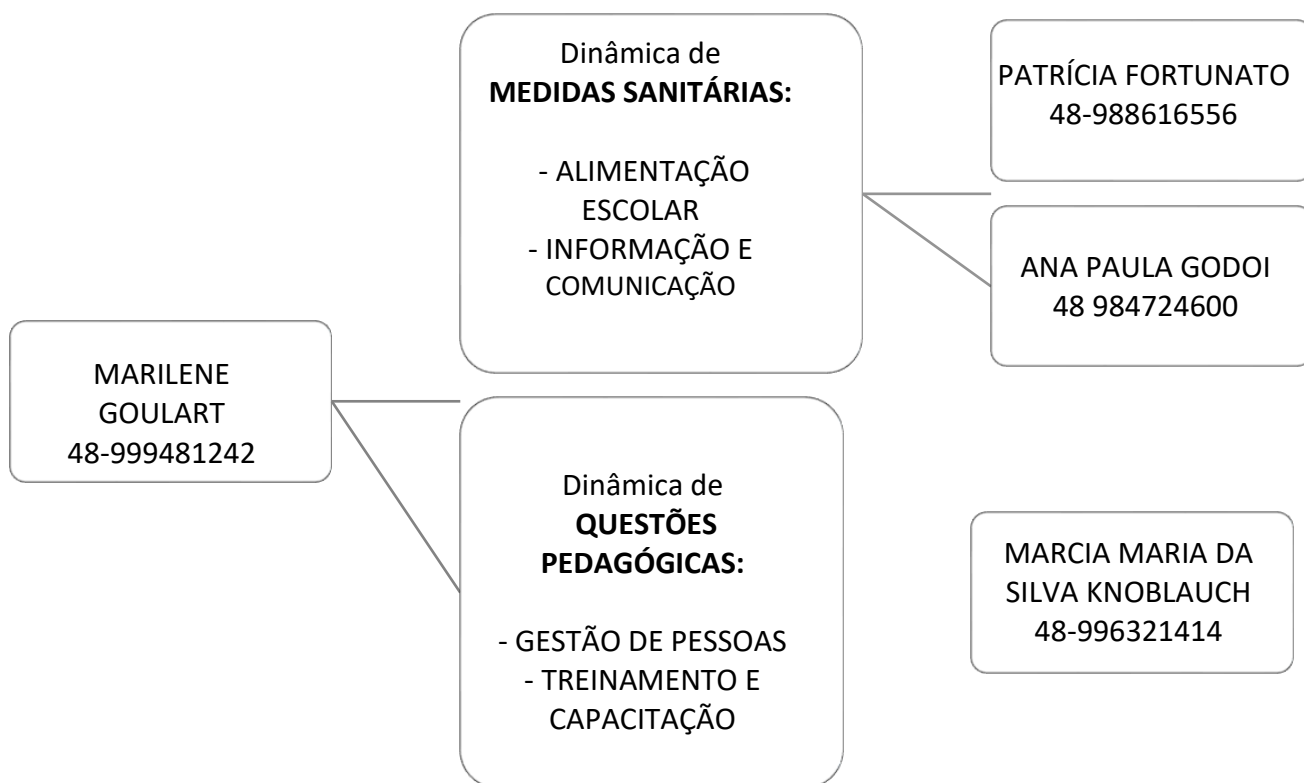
MARILENE GOULART 48-999481242

Dinâmica de **MEDIDAS SANITÁRIAS:**

- ALIMENTAÇÃO ESCOLAR
- INFORMAÇÃO E COMUNICAÇÃO

PATRÍCIA FORTUNATO 48-988616556

ANA PAULA GODOI 48 984724600

Dinâmica de **QUESTÕES PEDAGÓGICAS:**

- GESTÃO DE PESSOAS
- TREINAMENTO E CAPACITAÇÃO

MARCIA MARIA DA SILVA KNOBLAUCH 48-996321414